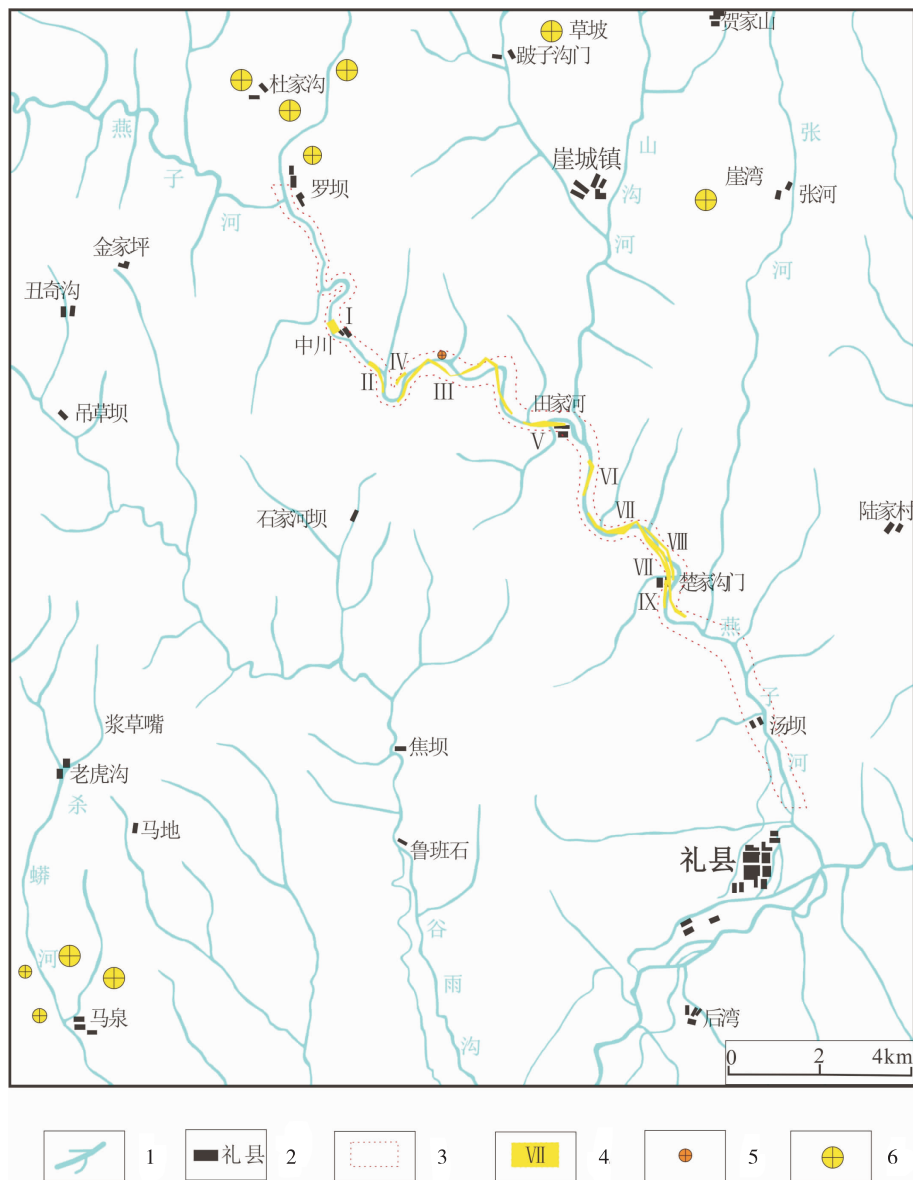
草坡
贺家山
跛子沟门
杜家沟
燕
子
河
罗坝
山
沟
河
崖城镇
张
崖湾
张河
河
金家坪
丑奇沟
I
中川
II
IV
III
田家河
V
吊草坝
VI
VII
VIII
石家河坝
陆家村
VII
楚家沟门
IX
燕
子
河
汤坝
浆草嘴
老虎沟
焦坝
杀
马地
鲁班石
蟒
礼县
谷
河
雨
马泉
沟
后湾
0
2
4km
1
礼县
2
3
VII
4
5
6